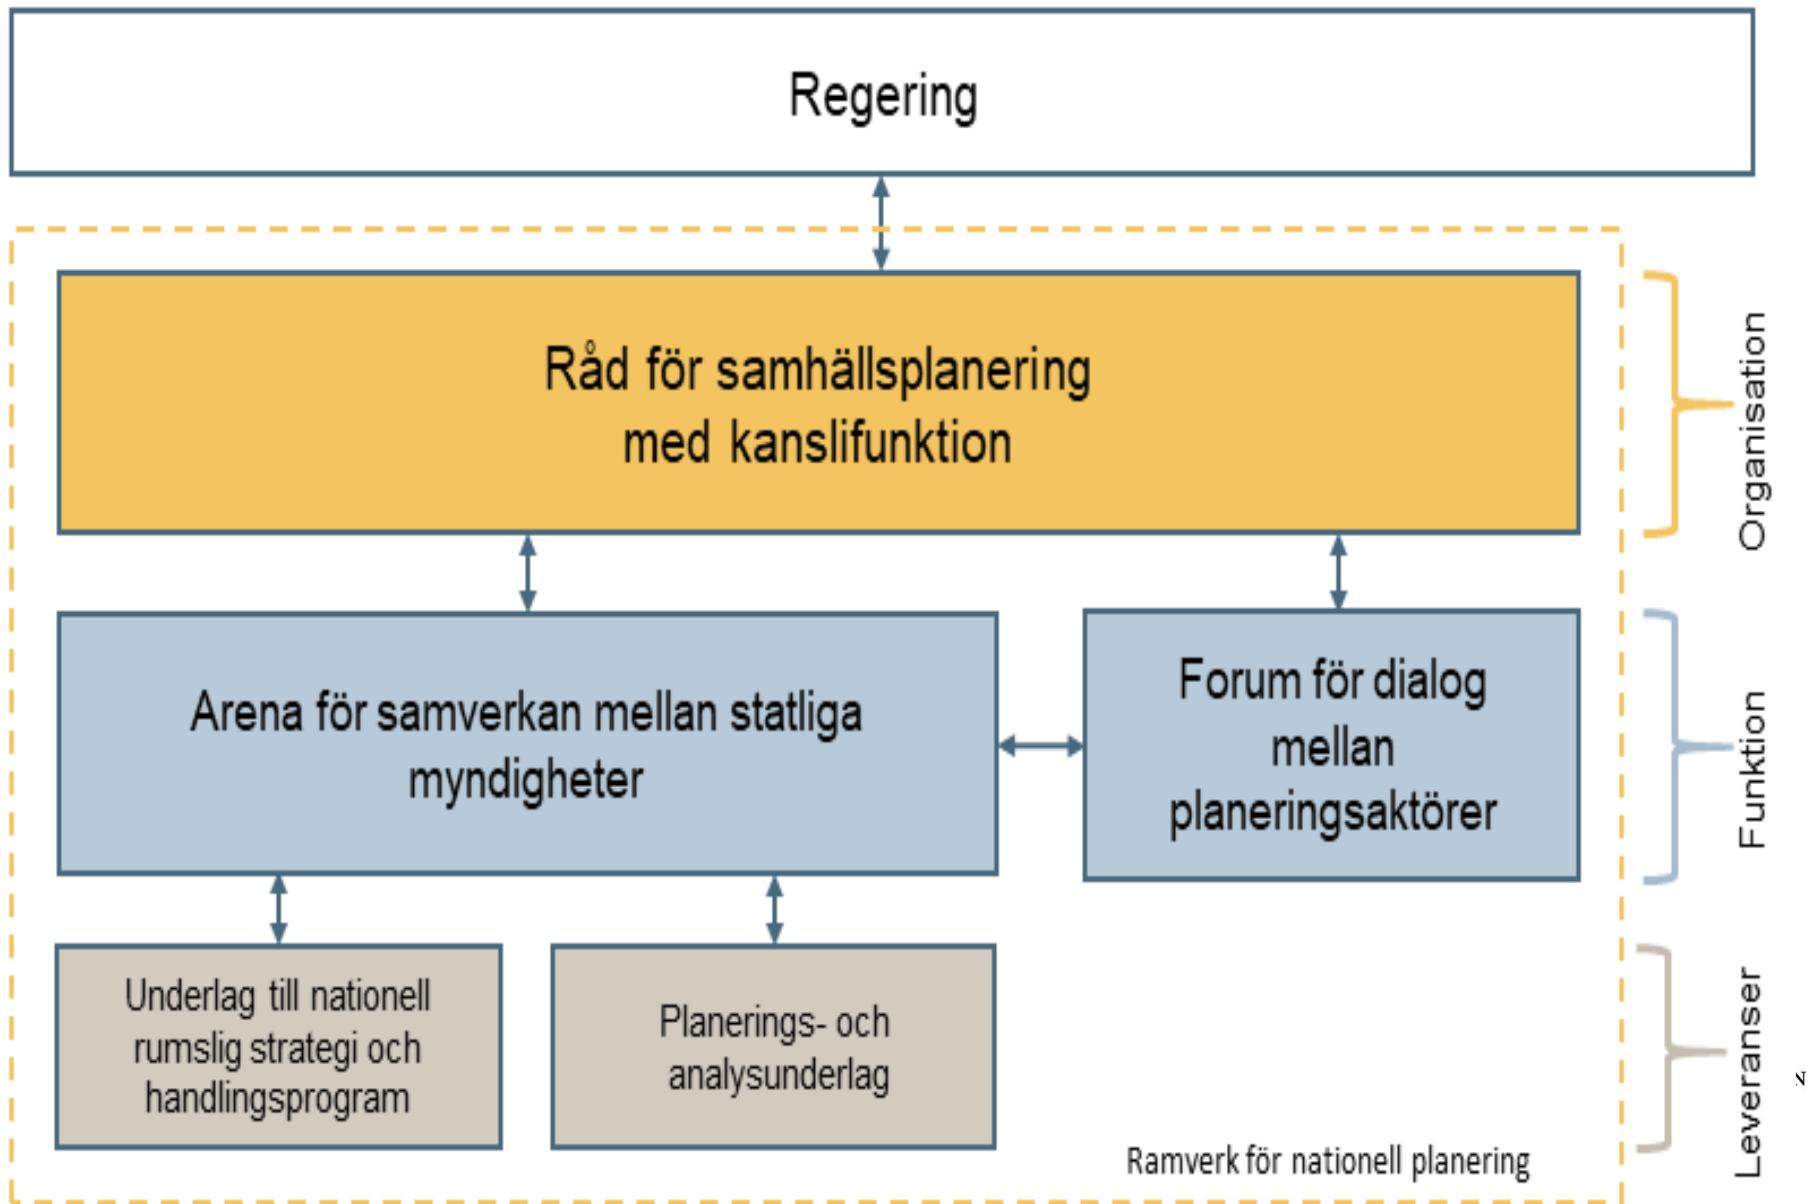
Regering

Råd för samhällsplanering med kanslifunktion

Organisation

Arena för samverkan mellan statliga myndigheter

Forum för dialog mellan planeringsaktörer

Funktion

Underlag till nationell rumslig strategi och handlingsprogram

Planerings- och analysunderlag

Leveranser

Ramverk för nationell planering